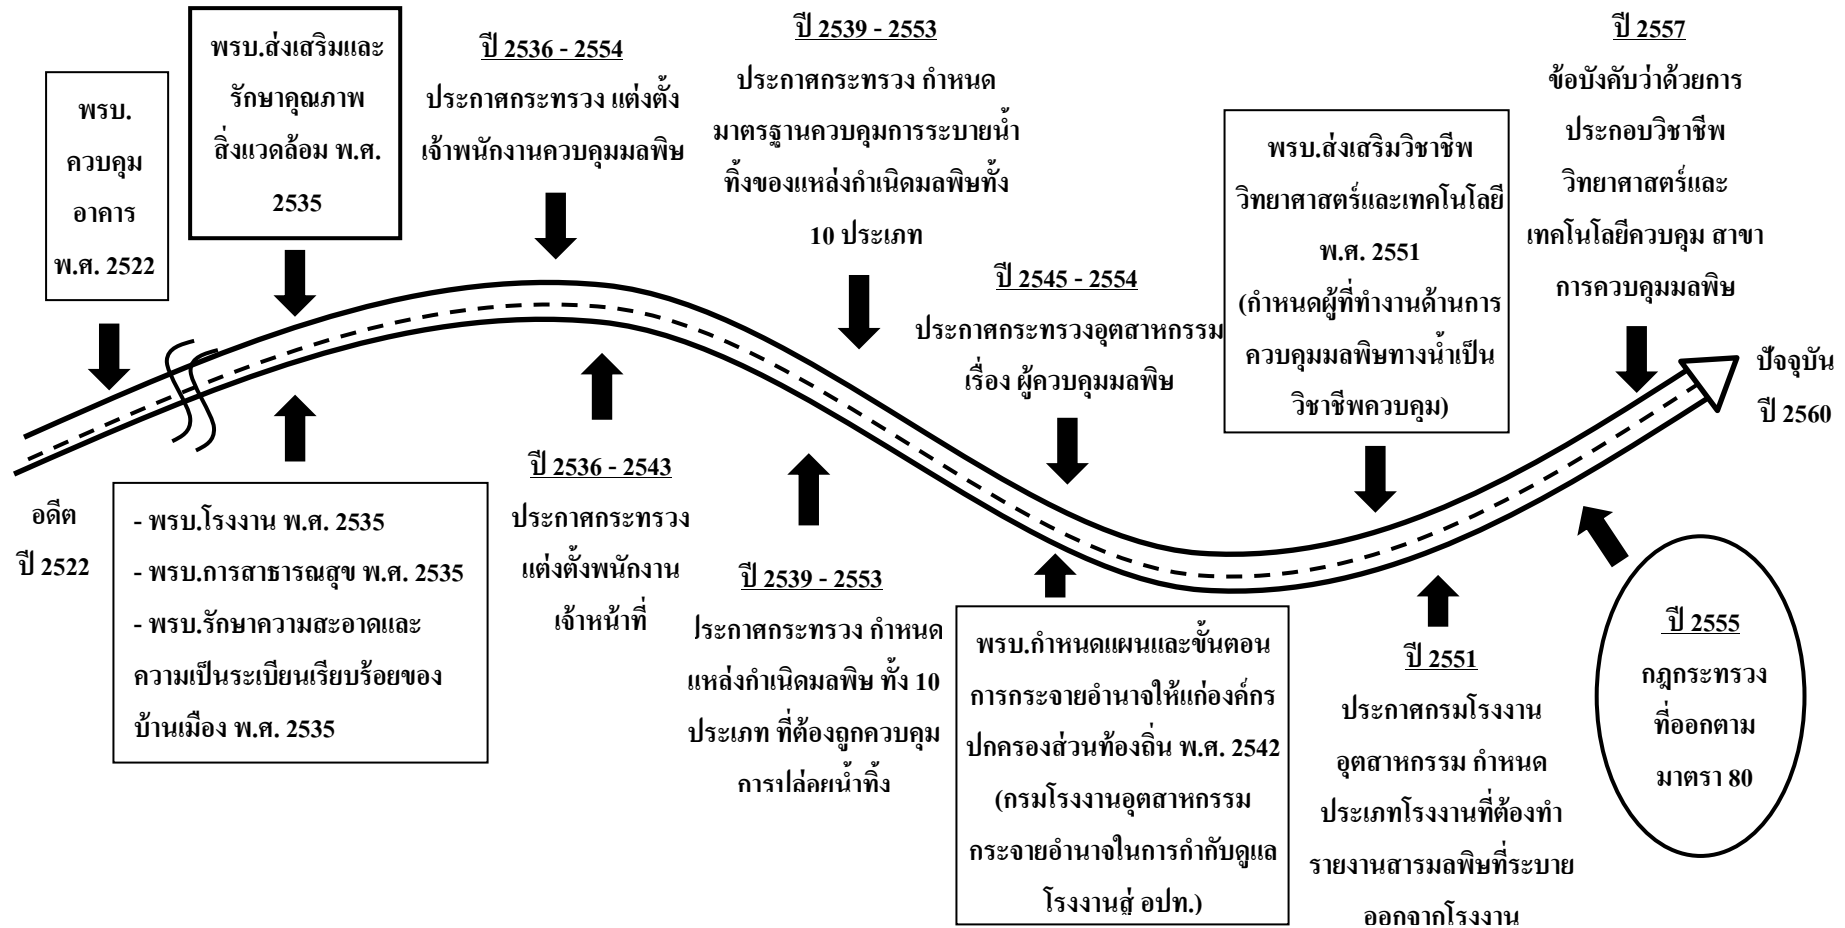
พรบ.ควบคุมอาคาร พ.ศ. 2522

พรบ.ส่งเสริมและรักษาคุณภาพสิ่งแวดล้อม พ.ศ. 2535

ปี 2536 - 2554
ประกาศกระทรวง แต่งตั้งเจ้าพนักงานควบคุมมลพิษ

ปี 2539 - 2553
ประกาศกระทรวง กำหนดมาตรฐานควบคุมการระบายน้ำทิ้งของแหล่งกำเนิดมลพิษทั้ง 10 ประเภท

ปี 2545 - 2554
ประกาศกระทรวงอุตสาหกรรม เรื่อง ผู้ควบคุมมลพิษ

พรบ.ส่งเสริมวิชาชีพวิทยาศาสตร์และเทคโนโลยี พ.ศ. 2551 (กำหนดผู้ที่ทำงานด้านการควบคุมมลพิษทางน้ำเป็นวิชาชีพควบคุม)

ปี 2557
ข้อบังคับว่าด้วยการประกอบวิชาชีพวิทยาศาสตร์และเทคโนโลยีควบคุม สาขาการควบคุมมลพิษ

ปัจจุบัน ปี 2560

อดีต ปี 2522

- พรบ.โรงงาน พ.ศ. 2535
- พรบ.การสาธารณสุข พ.ศ. 2535
- พรบ.รักษาความสะอาดและความเป็นระเบียนเรียบร้อยของบ้านเมือง พ.ศ. 2535

ปี 2536 - 2543
ประกาศกระทรวง แต่งตั้งพนักงานเจ้าหน้าที่

ปี 2539 - 2553
ประกาศกระทรวง กำหนดแหล่งกำเนิดมลพิษ ทั้ง 10 ประเภท ที่ต้องถูกควบคุมการปล่อยน้ำทิ้ง

พรบ.กำหนดแผนและขั้นตอนการกระจายอำนาจให้แก่องค์กรปกครองส่วนท้องถิ่น พ.ศ. 2542 (กรมโรงงานอุตสาหกรรมกระจายอำนาจในการกำกับดูแลโรงงานสู่ อปท.)

ปี 2551
ประกาศกรมโรงงานอุตสาหกรรม กำหนดประเภทโรงงานที่ต้องทำรายงานสารมลพิษที่ระบายออกจากโรงงาน

ปี 2555
กฎกระทรวงที่ออกตามมาตรา 80